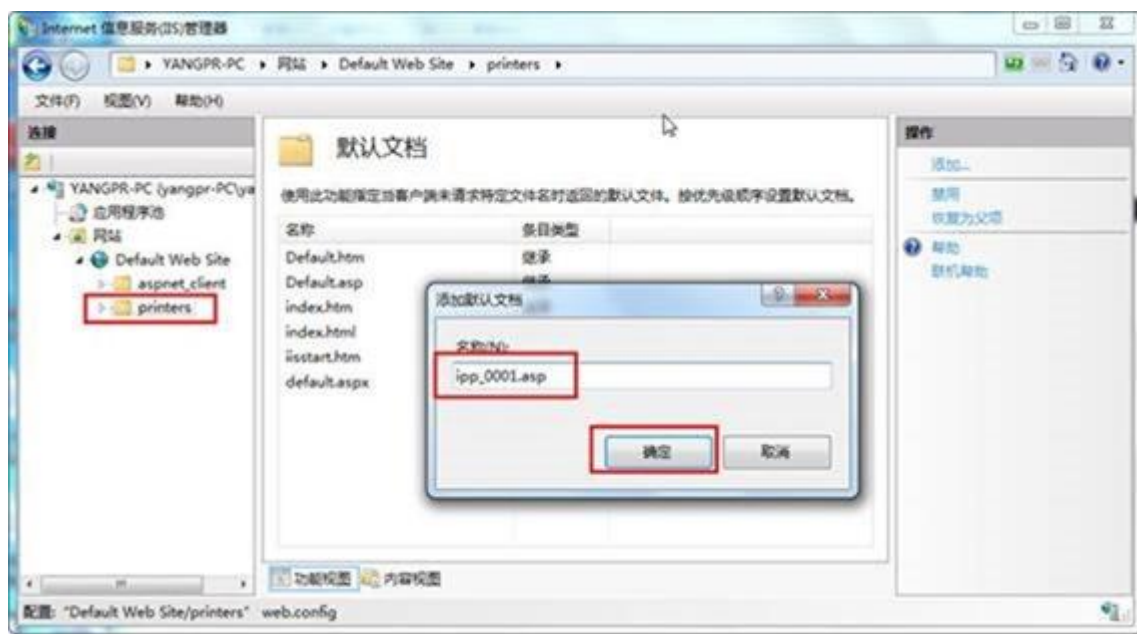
Internet 信息服务(IIS)管理器

YANGPR-PC ▸ 网站 ▸ Default Web Site ▸ printers ▸

文件(F) 视图(V) 帮助(H)

连接

YANGPR-PC (yangpr-PC\ya
应用程序池
网站
Default Web Site
aspnet_client
printers

默认文档

使用此功能指定当客户端未请求特定文件名时返回的默认文件。按优先级顺序设置默认文档。

| 名称 | 条目类型 |
|---|---|
| Default.htm | 继承 |
| Default.asp | 继承 |
| index.htm | 继承 |
| index.html | |
| iisstart.htm | |
| default.aspx | |

添加默认文档

名称(N):

ipp_0001.asp

确定 取消

操作

添加...
禁用
恢复为父项
帮助
联机帮助

功能视图 内容视图

配置: "Default Web Site/printers" web.config